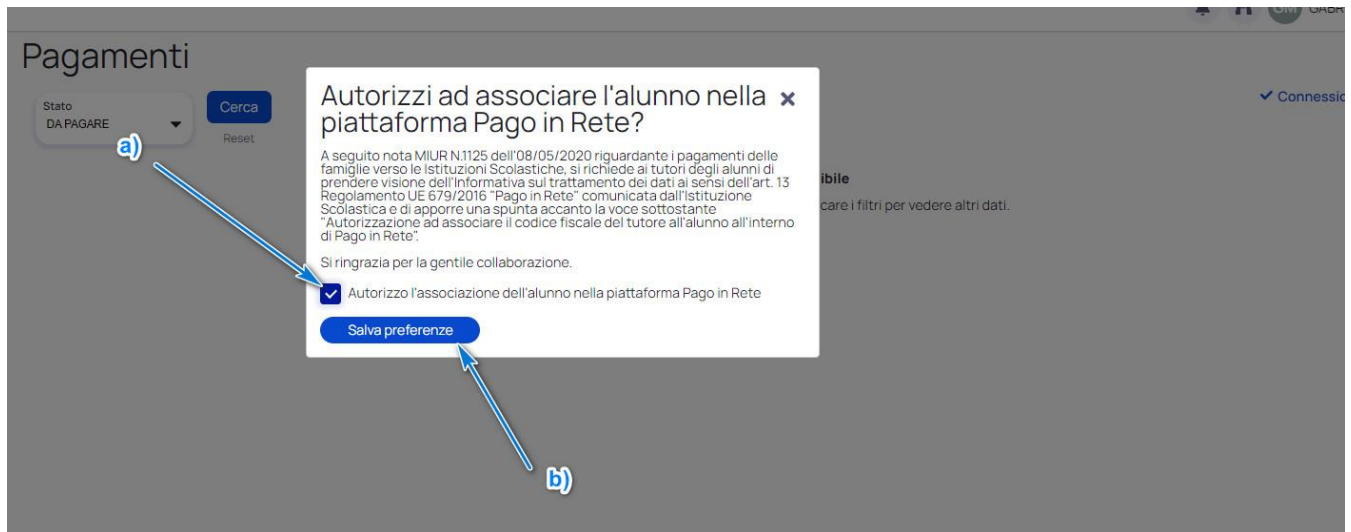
GM GABR

Pagamenti

Stato
DA PAGARE

Cerca
Reset

✔ Connessio

a)

Autorizzi ad associare l'alunno nella piattaforma Pago in Rete? ×

A seguito nota MIUR N.1125 dell'08/05/2020 riguardante i pagamenti delle famiglie verso le Istituzioni Scolastiche, si richiede ai tutori degli alunni di prendere visione dell'Informativa sul trattamento dei dati ai sensi dell'art. 13 Regolamento UE 679/2016 "Pago in Rete" comunicata dall'Istituzione Scolastica e di apporre una spunta accanto la voce sottostante "Autorizzazione ad associare il codice fiscale del tutore all'alunno all'interno di Pago in Rete".

Si ringrazia per la gentile collaborazione.

Autorizzo l'associazione dell'alunno nella piattaforma Pago in Rete

Salva preferenze

ibile
care i filtri per vedere altri dati.

b)